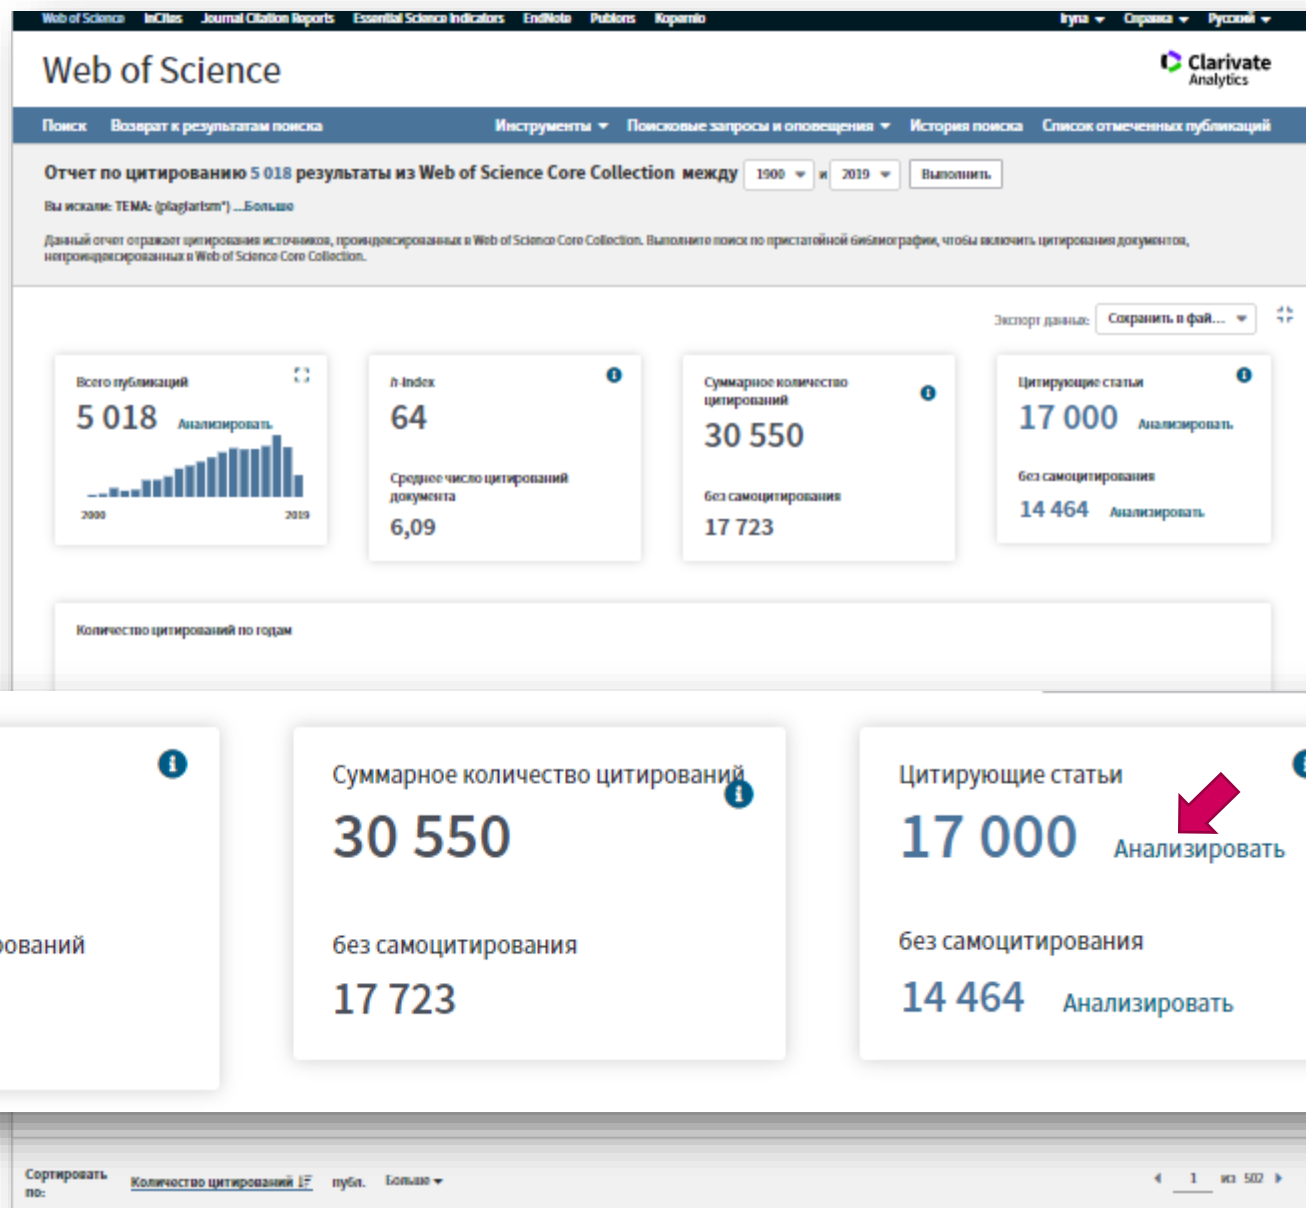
Web of Science InCites Journal Citation Reports Essential Science Indicators EndNote Publons Kopernio Iryna ▾ Справка ▾ Русский ▾

Web of Science

Clarivate Analytics

Поиск Возврат к результатам поиска Инструменты ▾ Поисковые запросы и оповещения ▾ История поиска Список отмеченных публикаций

Отчет по цитированию 5 018 результаты из Web of Science Core Collection между 1900 ▾ и 2019 ▾ Выполнить

Вы искали: ТЕМА: (plagiarism*) ...Больше

Данный отчет отражает цитирования источников, проиндексированных в Web of Science Core Collection. Выполните поиск по пристатейной библиографии, чтобы включить цитирования документов, непроиндексированных в Web of Science Core Collection.

Экспорт данных: Сохранить в фай... ▾

Всего публикаций
5 018 Анализировать
2000 2019

h-index
64
Среднее число цитирований документа
6,09

Суммарное количество цитирований
30 550
без самоцитирования
17 723

Цитирующие статьи
17 000 Анализировать
без самоцитирования
14 464 Анализировать

Количество цитирований по годам

рований

Суммарное количество цитирований
30 550
без самоцитирования
17 723

Цитирующие статьи
17 000 Анализировать
без самоцитирования
14 464 Анализировать

Сортировать по: Количество цитирований пубп. Больше ▾ 1 из 502